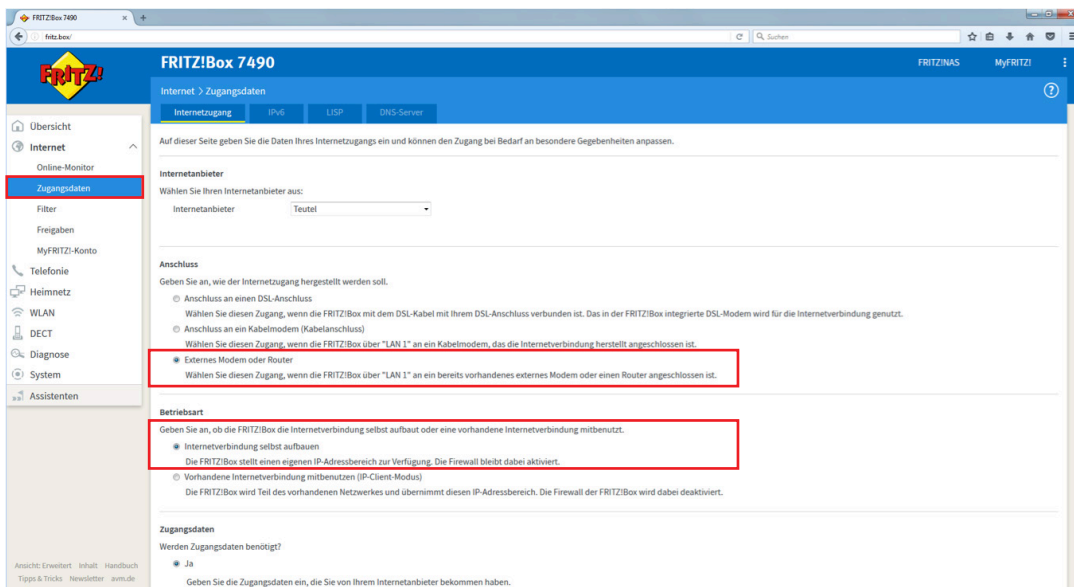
FRITZ!Box 7490
fritz.box/
Suchen

FRITZ!

FRITZ!Box 7490
FRITZ!NAS MyFRITZ!

Internet > Zugangsdaten

Internetzugang IPv6 LISP DNS-Server

Übersicht
Internet
Online-Monitor
Zugangsdaten
Filter
Freigaben
MyFRITZ!-Konto
Telefonie
Heimnetz
WLAN
DECT
Diagnose
System
Assistenten

Auf dieser Seite geben Sie die Daten Ihres Internetzugangs ein und können den Zugang bei Bedarf an besondere Gegebenheiten anpassen.

Internetanbieter
Wählen Sie Ihren Internetanbieter aus:
Internetanbieter Teutel

Anschluss
Geben Sie an, wie der Internetzugang hergestellt werden soll.
Anschluss an einen DSL-Anschluss
Wählen Sie diesen Zugang, wenn die FRITZ!Box mit dem DSL-Kabel mit Ihrem DSL-Anschluss verbunden ist. Das in der FRITZ!Box integrierte DSL-Modem wird für die Internetverbindung genutzt.
Anschluss an ein Kabelmodem (Kabelanschluss)
Wählen Sie diesen Zugang, wenn die FRITZ!Box über "LAN 1" an ein Kabelmodem, das die Internetverbindung herstellt angeschlossen ist.
Externes Modem oder Router
Wählen Sie diesen Zugang, wenn die FRITZ!Box über "LAN 1" an ein bereits vorhandenes externes Modem oder einen Router angeschlossen ist.

Betriebsart
Geben Sie an, ob die FRITZ!Box die Internetverbindung selbst aufbaut oder eine vorhandene Internetverbindung mitbenutzt.
Internetverbindung selbst aufbauen
Die FRITZ!Box stellt einen eigenen IP-Adressbereich zur Verfügung. Die Firewall bleibt dabei aktiviert.
Vorhandene Internetverbindung mitbenutzen (IP-Client-Modus)
Die FRITZ!Box wird Teil des vorhandenen Netzwerkes und übernimmt diesen IP-Adressbereich. Die Firewall der FRITZ!Box wird dabei deaktiviert.

Zugangsdaten
Werden Zugangsdaten benötigt?
Ja
Geben Sie die Zugangsdaten ein, die Sie von Ihrem Internetanbieter bekommen haben.

Ansicht: Erweitert Inhalt Handbuch
Tipps & Tricks Newsletter avm.de